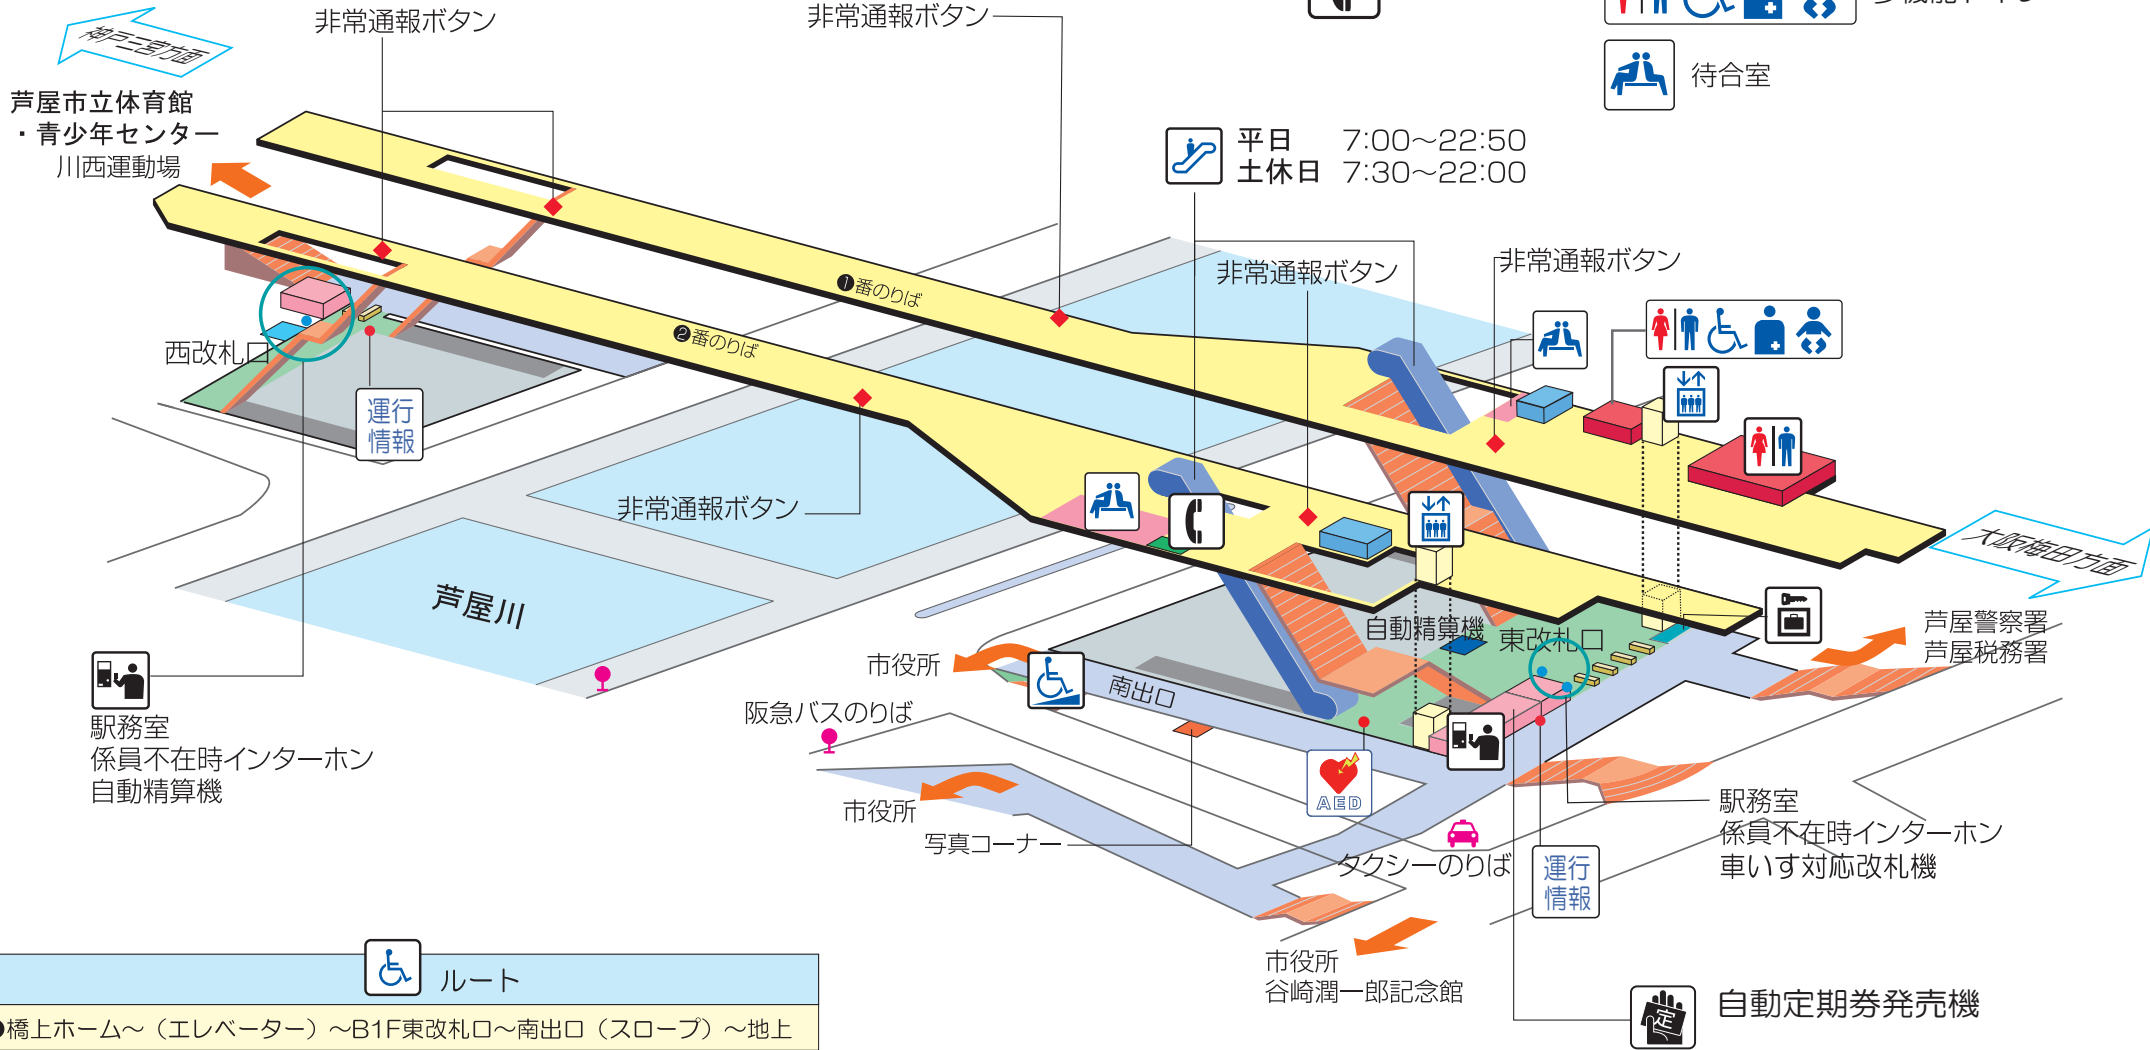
神戸三宮方面

芦屋市立体育館
・青少年センター
川西運動場

非常通報ボタン

非常通報ボタン

待合室

平日 7:00~22:50
土休日 7:30~22:00

非常通報ボタン

非常通報ボタン

❶番のりば

❷番のりば

西改札口

運行情報

非常通報ボタン

大阪梅田方面

芦屋川

自動精算機

東改札口

芦屋警察署
芦屋税務署

市役所

南出口

阪急バスのりば

駅務室
係員不在時インターホン
自動精算機

AED

市役所

写真コーナー

タクシーのりば

運行情報

駅務室
係員不在時インターホン
車いす対応改札機

ルート

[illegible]橋上ホーム~(エレベーター)~B1F東改札口~南出口(スロープ)~地上

市役所
谷崎潤一郎記念館

自動定期券発売機